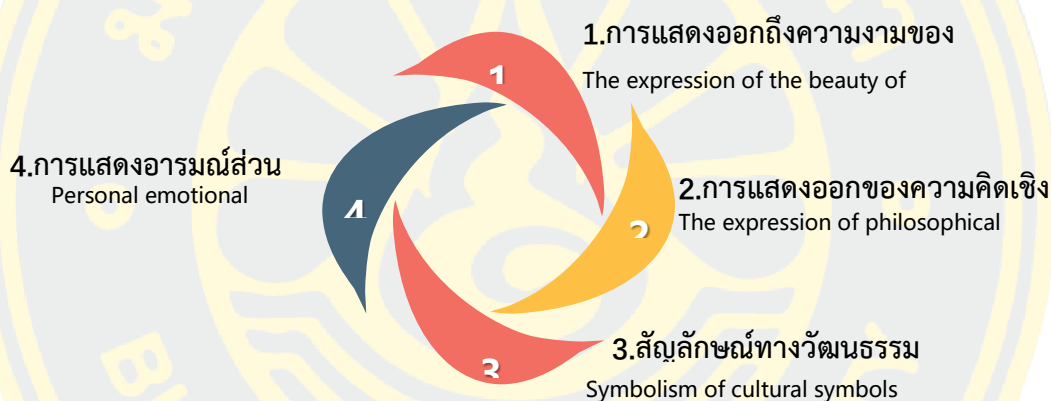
1.การแสดงออกถึงความงามของ
The expression of the beauty of

1

4.การแสดงอารมณ์ส่วน
Personal emotional

4

2.การแสดงออกของความคิดเชิง
The expression of philosophical

2

3

3.สัญลักษณ์ทางวัฒนธรรม
Symbolism of cultural symbols